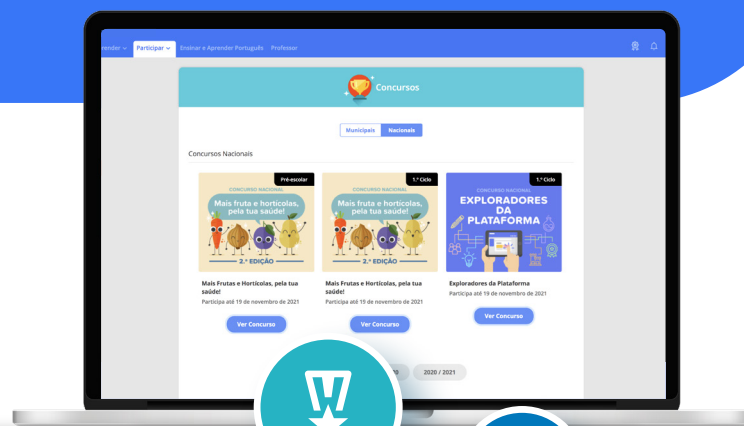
render Participar Ensinar e Aprender Português Professor

Concursos

Municipais Nacionais

Concursos Nacionais

Pré-escolar

CONCURSO NACIONAL

Mais fruta e hortícolas, pela tua saúde!

2.ª EDIÇÃO

Mais Frutas e Hortícolas, pela tua saúde!

Participa até 19 de novembro de 2021

Ver Concurso

1.º Ciclo

CONCURSO NACIONAL

Mais fruta e hortícolas, pela tua saúde!

2.ª EDIÇÃO

Mais Frutas e Hortícolas, pela tua saúde!

Participa até 19 de novembro de 2021

Ver Concurso

1.º Ciclo

CONCURSO NACIONAL

EXPLORADORES DA PLATAFORMA

Exploradores da Plataforma

Participa até 19 de novembro de 2021

Ver Concurso

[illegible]0 2020 / 2021